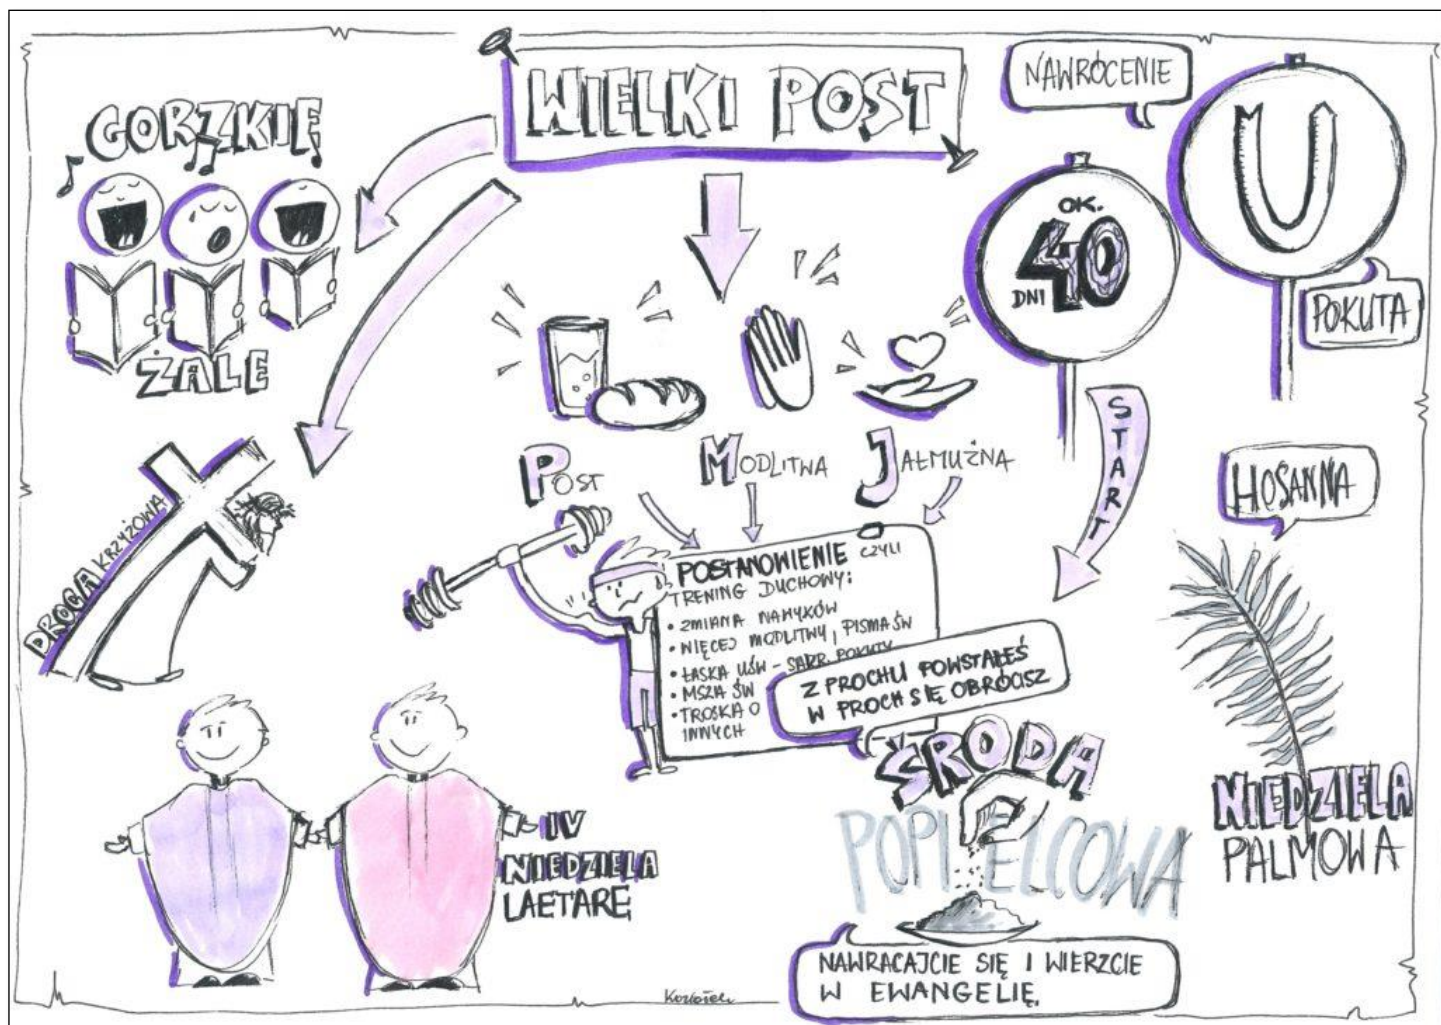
WIELKI POST

GORZKIE

ŻALE

NAWRÓCENIE

OK. 40 DNI

U

POKUTA

START

POST MODLITWA JAŁMUŻNA

POSTANOWIENIE CZYLI TRENING DUCHOWY:
• ZMIANA NAWYKÓW
• WIĘCEJ MODLITWY, PISMA ŚW
• ŁASKA UŚW - SAKR. POKUTY
• MSZA ŚW
• TROSKA O INNYCH

Z PROCHU POWSTAŁEŚ W PROCH SIĘ OBRÓCISZ

DROGA KRZYŻOWA

HOSANNA

NIEDZIELA PALMOWA

ŚRODA POPIELCOWA

IV NIEDZIELA LAETARE

NAWRACAJCIE SIĘ I WIERZCIE W EWANGELIĘ.

Kozłowski